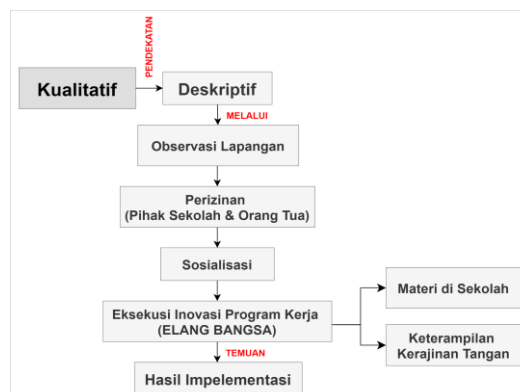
PENDEKATAN

Kualitatif

Deskriptif

MELALUI

Observasi Lapangan

Perizinan
(Pihak Sekolah & Orang Tua)

Sosialisasi

Eksekusi Inovasi Program Kerja
(ELANG BANGSA)

Materi di Sekolah

Keterampilan
Kerajinan Tangan

TEMUAN

Hasil Impelementasi